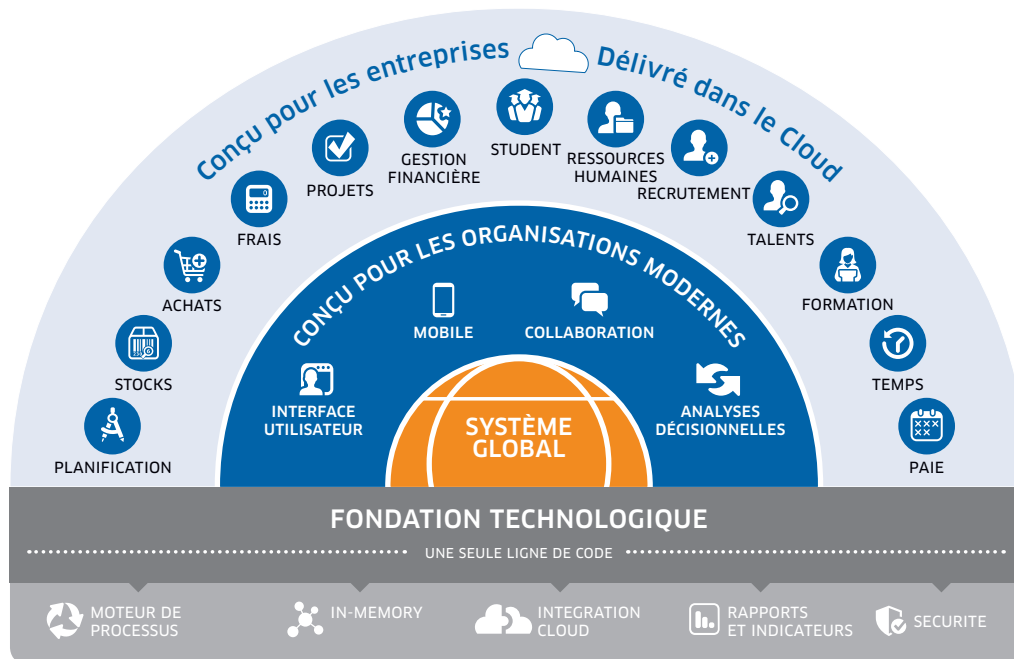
Conçu pour les entreprises Délivré dans le Cloud

PLANIFICATION
STOCKS
ACHATS
FRAIS
PROJETS
GESTION FINANCIÈRE
STUDENT
RESSOURCES HUMAINES
RECRUTEMENT
TALENTS
FORMATION
TEMPS
PAIE

CONÇU POUR LES ORGANISATIONS MODERNES

MOBILE
COLLABORATION
INTERFACE UTILISATEUR
ANALYSES DÉCISIONNELLES

SYSTÈME GLOBAL

FONDATION TECHNOLOGIQUE

UNE SEULE LIGNE DE CODE

MOTEUR DE PROCESSUS
IN-MEMORY
INTEGRATION CLOUD
RAPPORTS ET INDICATEURS
SECURITE